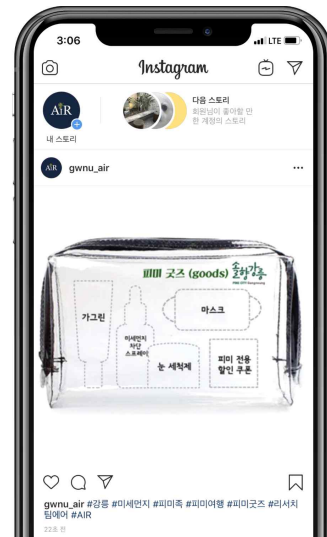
3:06

LTE

Instagram

AiR

내 스토리

다음 스토리
회원님이 좋아할 만한 계정의 스토리

gwnu_air

...

피미 굿즈 (goods) 솔향강릉

가그린

미세먼지 차단 스프레이

마스크

눈 세척제

피미 전용 할인 쿠폰

gwnu_air #강릉 #미세먼지 #피미족 #피미여행 #피미굿즈 #리서치팀에어 #AIR

22초 전